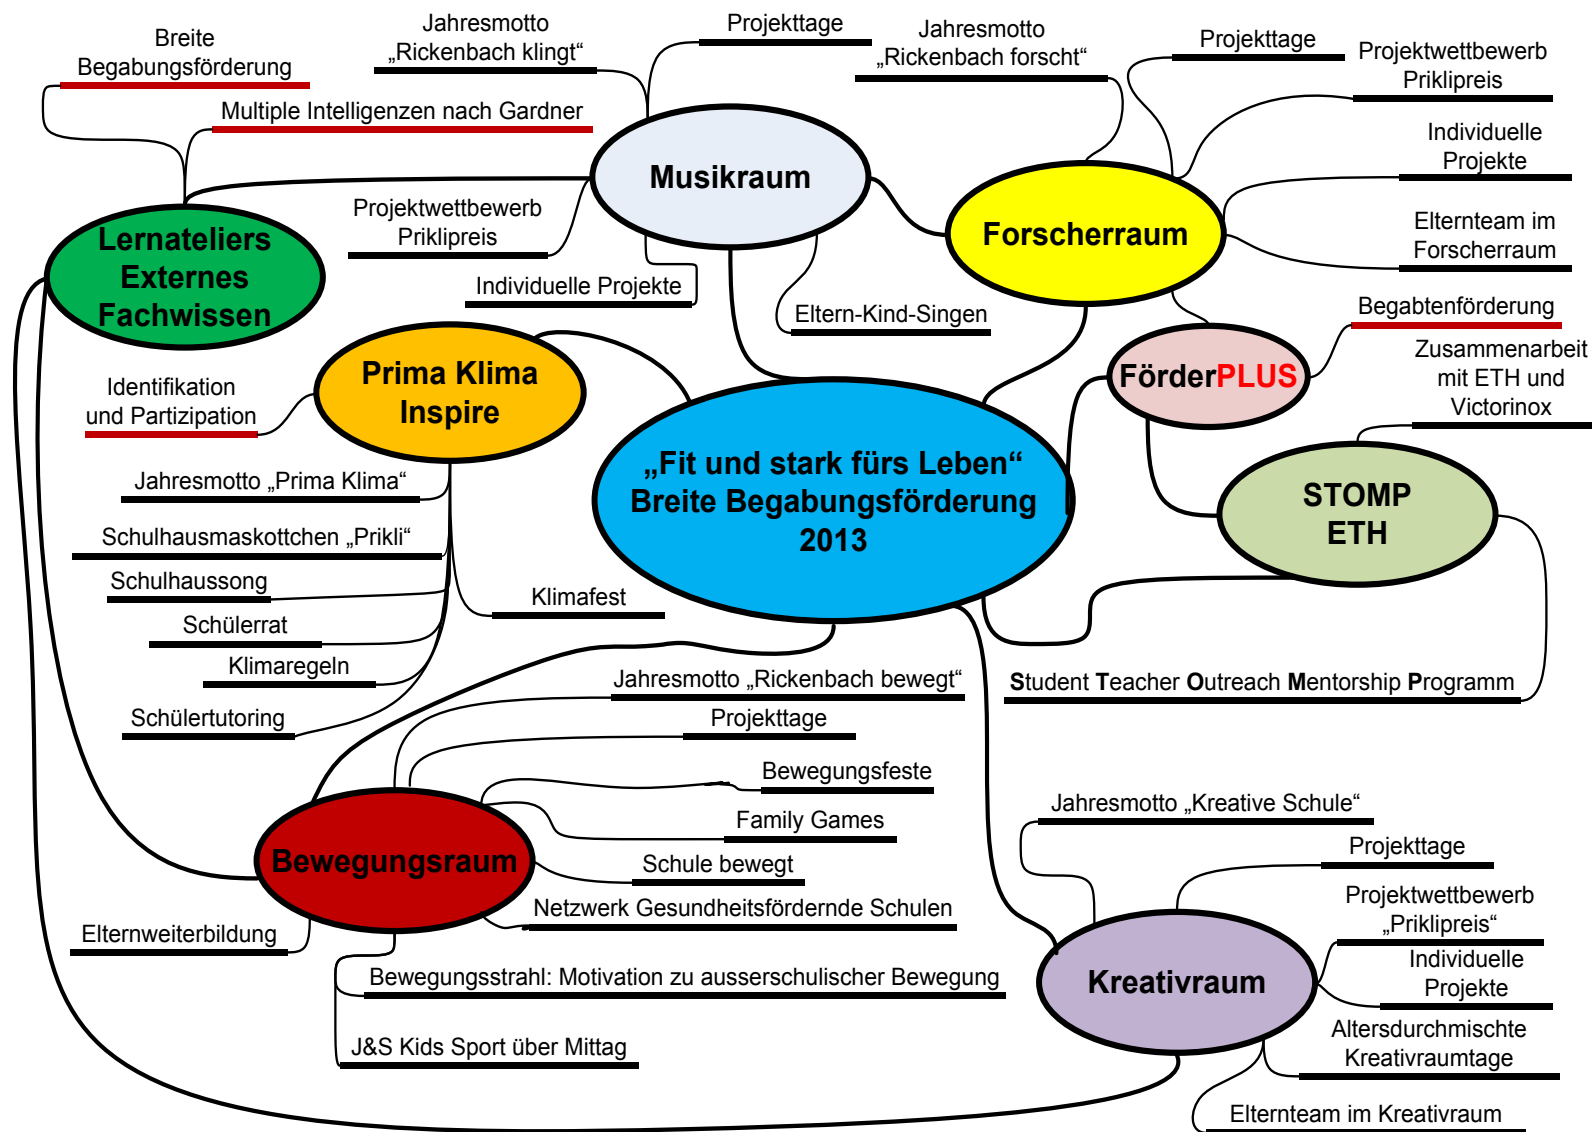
„Fit und stark fürs Leben“
Breite Begabungsförderung
2013

Musikraum

Jahresmotto „Rickenbach klingt“

Projekttage

Projektwettbewerb Priklipreis

Individuelle Projekte

Eltern-Kind-Singen

Forscherraum

Jahresmotto „Rickenbach forscht“

Projekttage

Projektwettbewerb Priklipreis

Individuelle Projekte

Elternteam im Forscherraum

FörderPLUS

Begabtenförderung

Zusammenarbeit mit ETH und Victorinox

STOMP ETH

Student Teacher Outreach Mentorship Programm

Lernateliers Externes Fachwissen

Breite Begabungsförderung

Multiple Intelligenzen nach Gardner

Prima Klima Inspire

Identifikation und Partizipation

Jahresmotto „Prima Klima“

Schulhausmaskottchen „Prikli“

Schulhaussong

Schülerrat

Klimaregeln

Schülertutoring

Klimafest

Bewegungsraum

Jahresmotto „Rickenbach bewegt“

Projekttage

Bewegungsfeste

Family Games

Schule bewegt

Netzwerk Gesundheitsfördernde Schulen

Elternweiterbildung

Bewegungsstrahl: Motivation zu ausserschulischer Bewegung

J&S Kids Sport über Mittag

Kreativraum

Jahresmotto „Kreative Schule“

Projekttage

Projektwettbewerb „Priklipreis“

Individuelle Projekte

Altersdurchmischte Kreativraumtage

Elternteam im Kreativraum